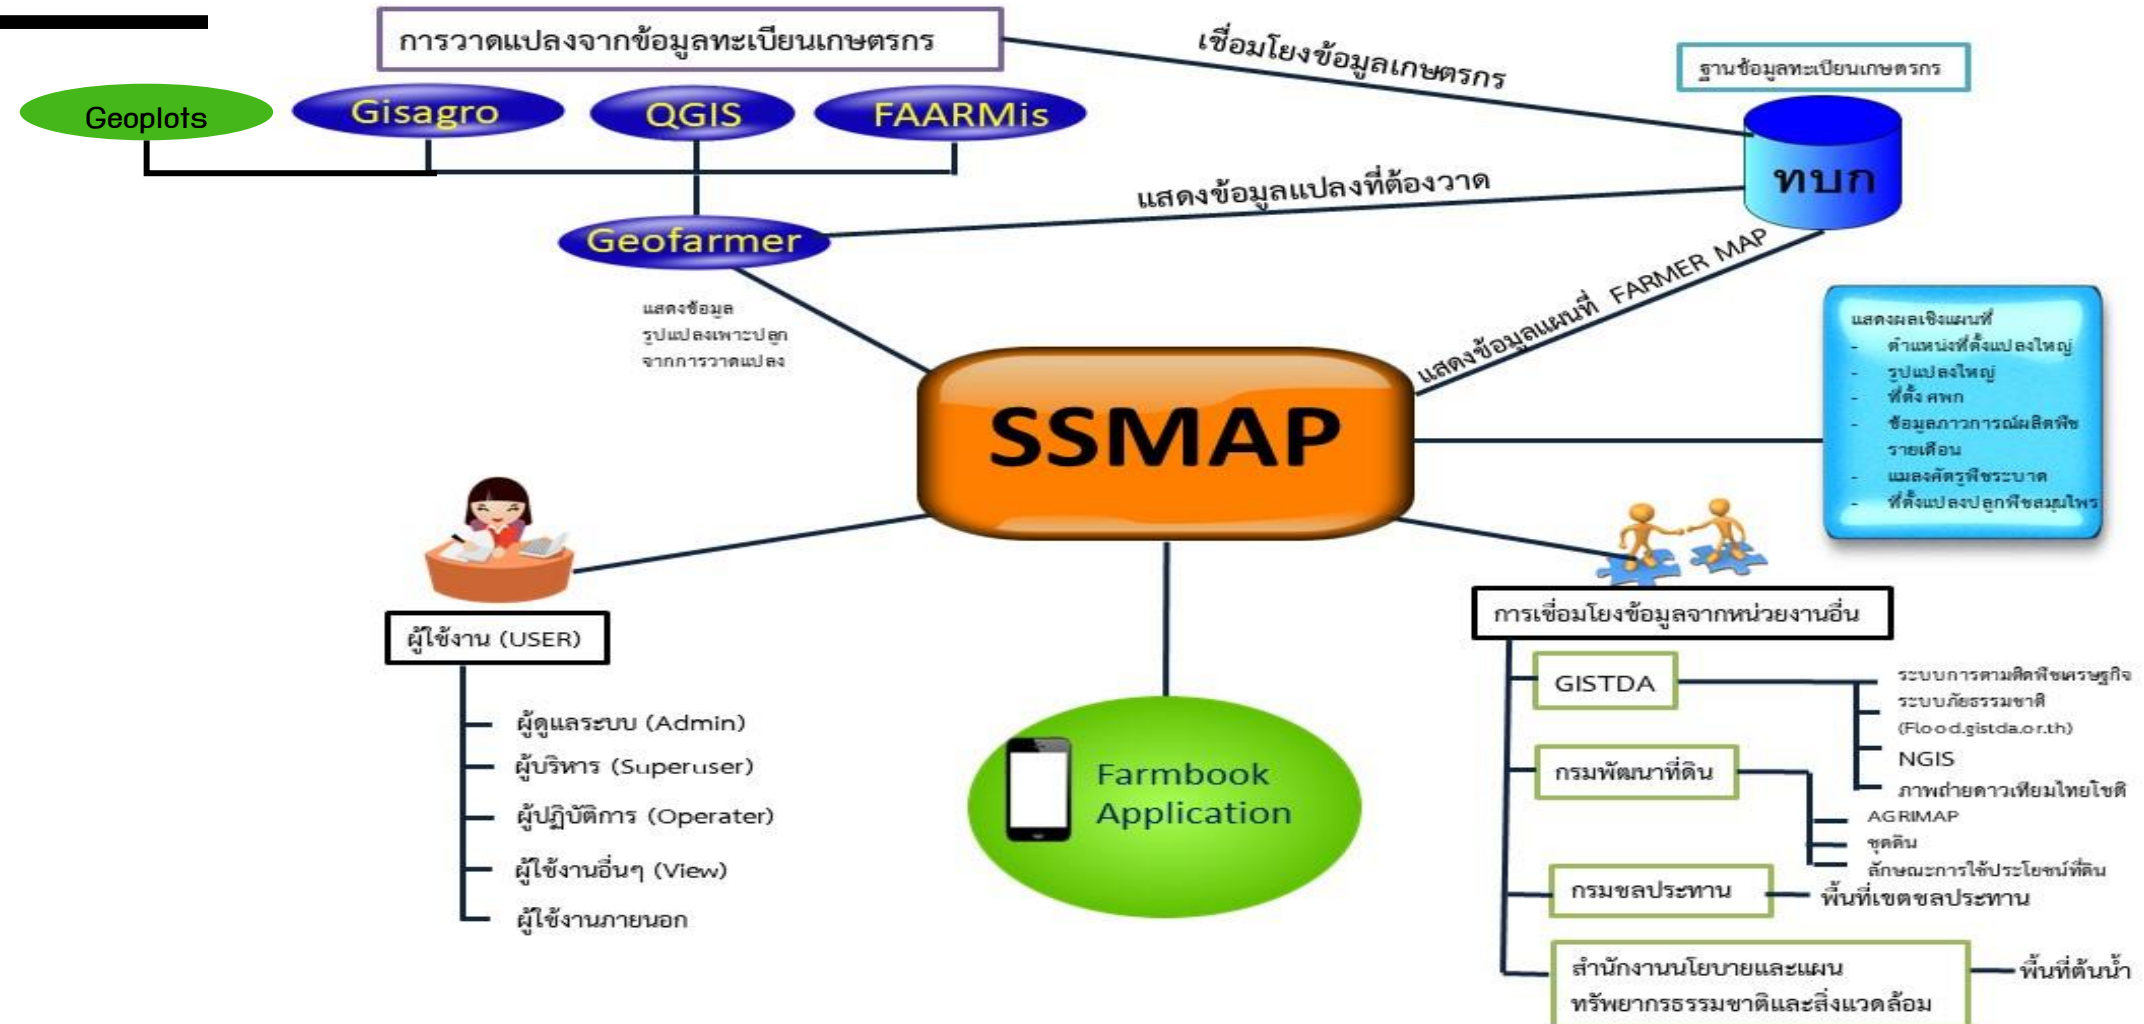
การวาดแปลงจากข้อมูลทะเบียนเกษตรกร

เชื่อมโยงข้อมูลเกษตรกร

ฐานข้อมูลทะเบียนเกษตรกร

Geoplots

Gisagro

QGIS

FAARMis

ทบก

แสดงข้อมูลแปลงที่ต้องวาด

Geofarmer

แสดงข้อมูลแผนที่ FARMER MAP

แสดงข้อมูล
รูปแปลงเพาะปลูก
จากการวาดแปลง

แสดงผลเชิงแผนที่
- ตำแหน่งที่ตั้งแปลงใหญ่
- รูปแปลงใหญ่
- ที่ตั้ง ศพก
- ข้อมูลภาวการณ์ผลิตพืช รายเดือน
- แมลงศัตรูพืชระบาด
- ที่ตั้งแปลงปลูกพืชสมุนไพร

SSMAP

ผู้ใช้งาน (USER)

ผู้ดูแลระบบ (Admin)

ผู้บริหาร (Superuser)

ผู้ปฏิบัติการ (Operater)

ผู้ใช้งานอื่นๆ (View)

ผู้ใช้งานภายนอก

Farmbook Application

การเชื่อมโยงข้อมูลจากหน่วยงานอื่น

GISTDA

ระบบการตามติดพืชเศรษฐกิจ

ระบบภัยธรรมชาติ (Flood.gistda.or.th)

NGIS

ภาพถ่ายดาวเทียมไทยโชติ

กรมพัฒนาที่ดิน

AGRIMAP

ชุดดิน

ลักษณะการใช้ประโยชน์ที่ดิน

กรมชลประทาน

พื้นที่เขตชลประทาน

สำนักงานนโยบายและแผนทรัพยากรธรรมชาติและสิ่งแวดล้อม

พื้นที่ต้นน้ำ